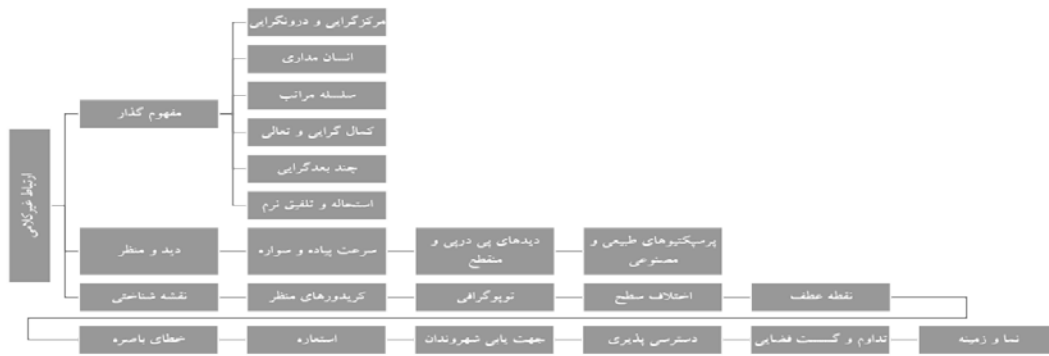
ارتباط غیرکلامی

مفهوم گذار

مرکزگرایی و درونگرایی

انسان مداری

سلسله مراتب

کمال گرایی و تعالی

چند بعدگرایی

استحاله و تلفیق نرم

دید و منظر

سرعت پیاده و سواره

دیدهای پی درپی و منقطع

پرسپکتیوهای طبیعی و مصنوعی

نقشه شناختی

کریدورهای منظر

توپوگرافی

اختلاف سطح

نقطه عطف

عطای باصره

استمراره

جهت یابی شهروندان

دسترسی پذیری

تداوم و گسست فضایی

نما و زمینه